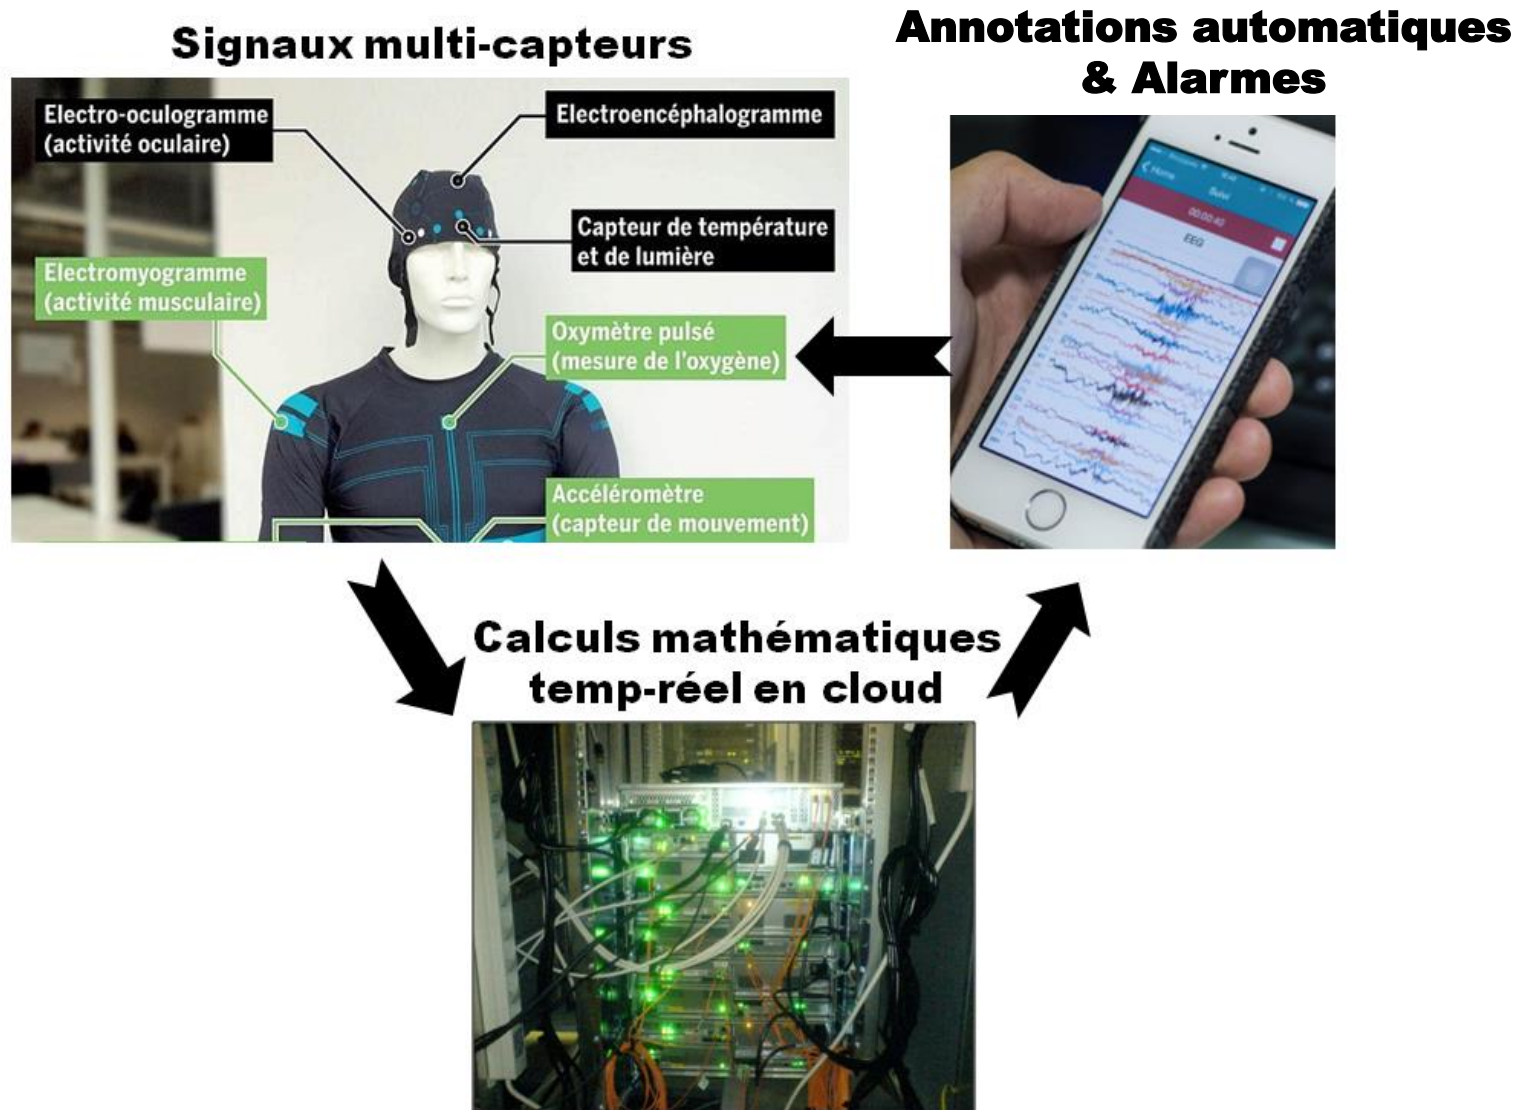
Signaux multi-capteurs

Annotations automatiques & Alarmes

Electro-oculogramme (activité oculaire)

Electroencéphalogramme

Capteur de température et de lumière

Electromyogramme (activité musculaire)

Oxymètre pulsé (mesure de l'oxygène)

Accéléromètre (capteur de mouvement)

Home

Suivi

00:00:40

EEG

Calculs mathématiques temp-réel en cloud